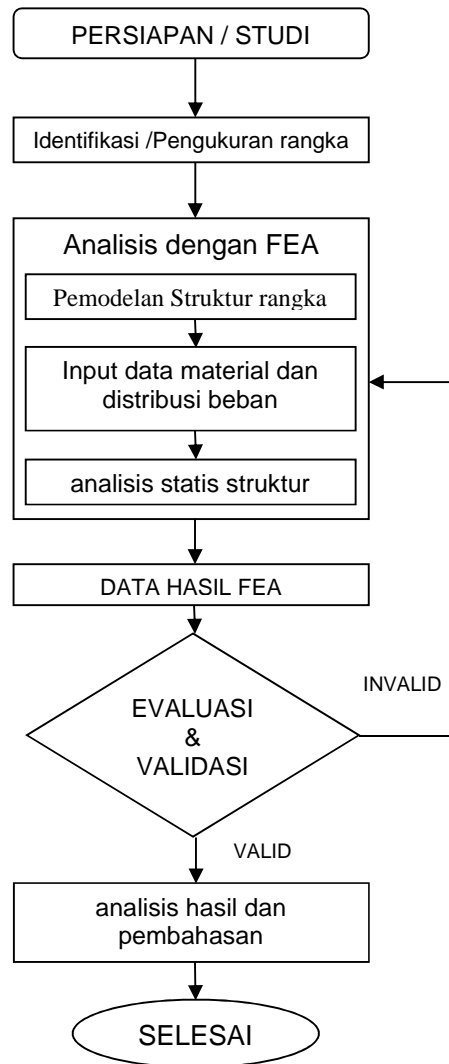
PERSIAPAN / STUDI

Identifikasi /Pengukuran rangka

Analisis dengan FEA

Pemodelan Struktur rangka

Input data material dan distribusi beban

analisis statis struktur

DATA HASIL FEA

INVALID

EVALUASI & VALIDASI

VALID

analisis hasil dan pembahasan

SELESAI